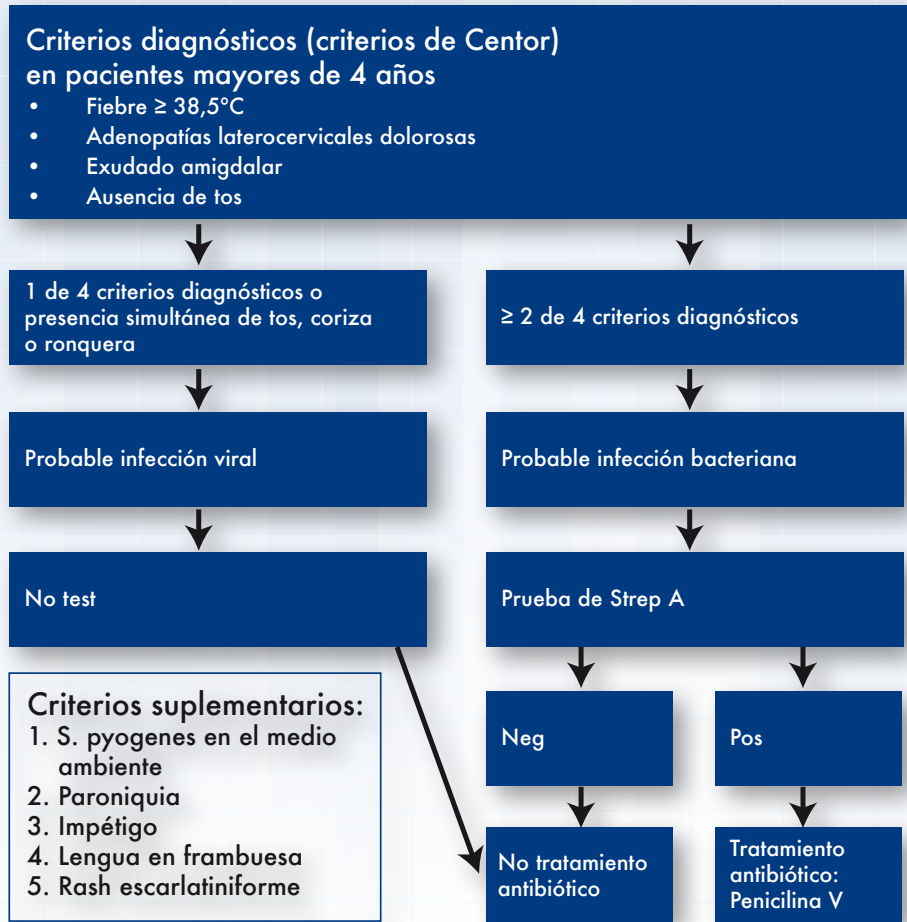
Criterios diagnósticos (criterios de Centor) en pacientes mayores de 4 años

- Fiebre ≥ 38,5°C
- Adenopatías laterocervicales dolorosas
- Exudado amigdalar
- Ausencia de tos

1 de 4 criterios diagnósticos o presencia simultánea de tos, coriza o ronquera

≥ 2 de 4 criterios diagnósticos

Probable infección viral

Probable infección bacteriana

No test

Prueba de Strep A

Criterios suplementarios:
1. S. pyogenes en el medio ambiente
2. Paroniquia
3. Impétigo
4. Lengua en frambuesa
5. Rash escarlatiniforme

Neg

Pos

No tratamiento antibiótico

Tratamiento antibiótico: Penicilina V